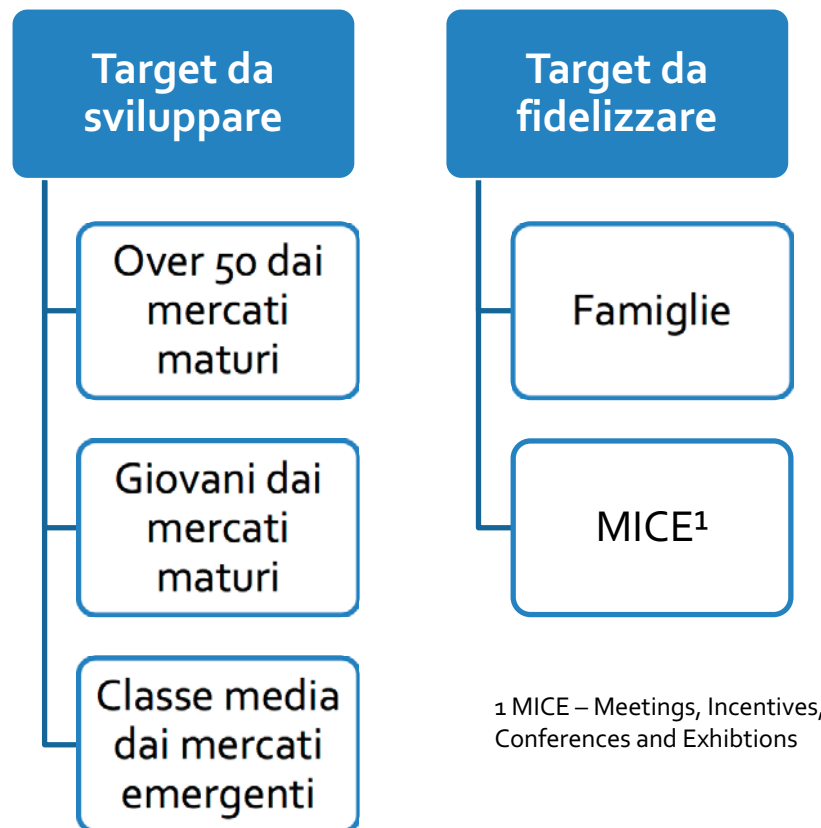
Target da sviluppare

Over 50 dai mercati maturi

Giovani dai mercati maturi

Classe media dai mercati emergenti

Target da fidelizzare

Famiglie

MICE$^1$

1 MICE – Meetings, Incentives, Conferences and Exhibtions